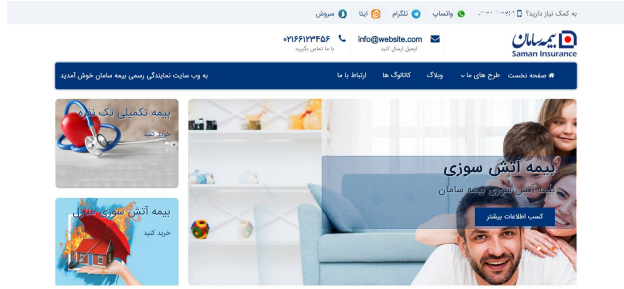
به کمک نیاز دارید؟ ۰۹۱۰۰۰۰۰۰۰ واتساپ تلگرام ایتا سروش

بیمه سامان
Saman Insurance

info@website.com
ایمیل ارسال کنید

۰۲۱۶۶۱۲۳۴۵۶
با ما تماس بگیرید

صفحه نخست طرح های ما وبلاگ کاتالوگ ها ارتباط با ما

به وب سایت نمایندگی رسمی بیمه سامان خوش آمدید

بیمه آتش سوزی
بیمه آتش سوزی بیمه سامان
کسب اطلاعات بیشتر

بیمه تکمیلی تک نفره
خرید کنید

بیمه آتش سوزی منازل
خرید کنید